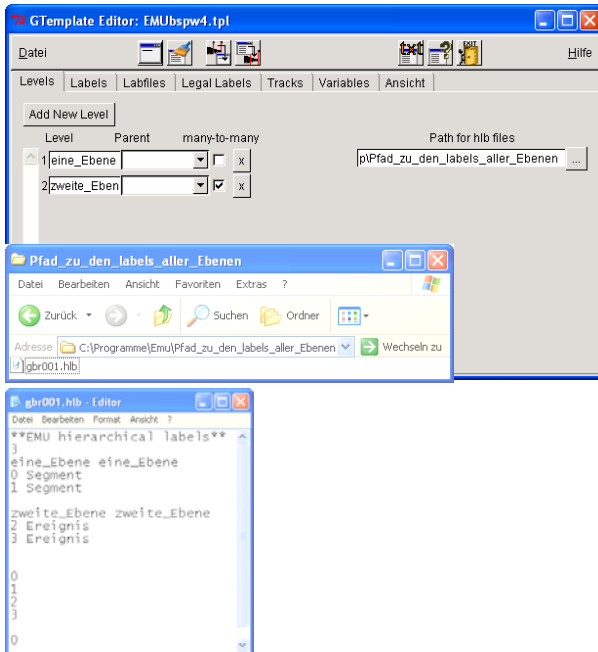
GTemplate Editor: EMUbspw4.tpl

Datei

Hilfe

Levels | Labels | Labfiles | Legal Labels | Tracks | Variables | Ansicht

Add New Level

Level Parent many-to-many

Path for hlb files

1 eine_Ebene

x

2 zweite_Eben

x

p\Pfad_zu_den_labels_aller_Ebenen

...

Pfad_zu_den_labels_aller_Ebenen

Datei Bearbeiten Ansicht Favoriten Extras ?

Zurück

Suchen

Ordner

Adresse C:\Programme\Emu\Pfad_zu_den_labels_aller_Ebenen

Wechseln zu

gbr001.hlb

gbr001.hlb - Editor

Datei Bearbeiten Format Ansicht ?

**EMU hierarchical labels**
3
eine_Ebene eine_Ebene
0 Segment
1 Segment

zweite_Ebene zweite_Ebene
2 Ereignis
3 Ereignis

0
1
2
3

0